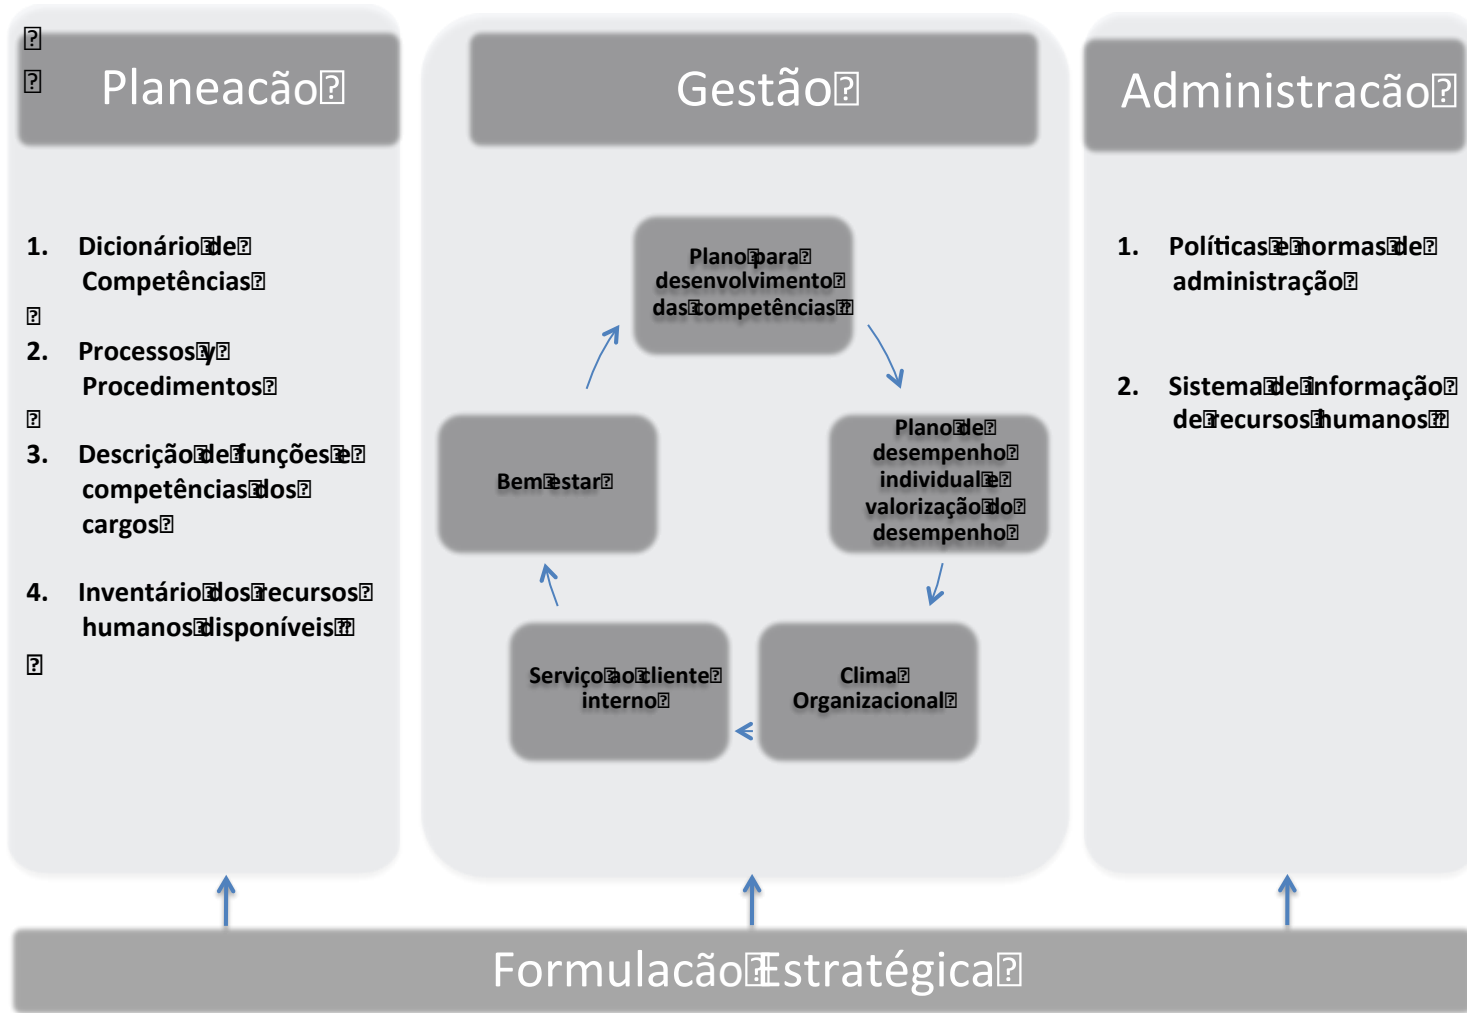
Planeacão

1. Dicionário de Competências

2. Processos y Procedimentos

3. Descrição de funções e competências dos cargos

4. Inventário dos recursos humanos disponíveis

Gestão

Plano para desenvolvimento das competências

Plano de desempenho individual e valorização do desempenho

Clima Organizacional

Serviço ao cliente interno

Bem estar

Administracão

1. Políticas e normas de administração

2. Sistema de informação de recursos humanos

Formulacão Estratégica